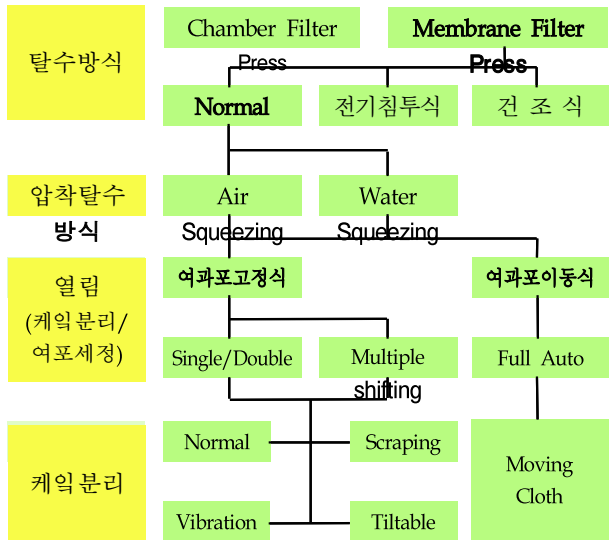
탈수방식

Chamber Filter Press

Membrane Filter Press

Normal

전기침투식

건 조 식

압착탈수 방식

Air Squeezing

Water Squeezing

열림 (케잌분리/ 여포세정)

여과포고정식

여과포이동식

Single/Double

Multiple shifting

Full Auto

케잌분리

Normal

Scraping

Moving Cloth

Vibration

Tiltable